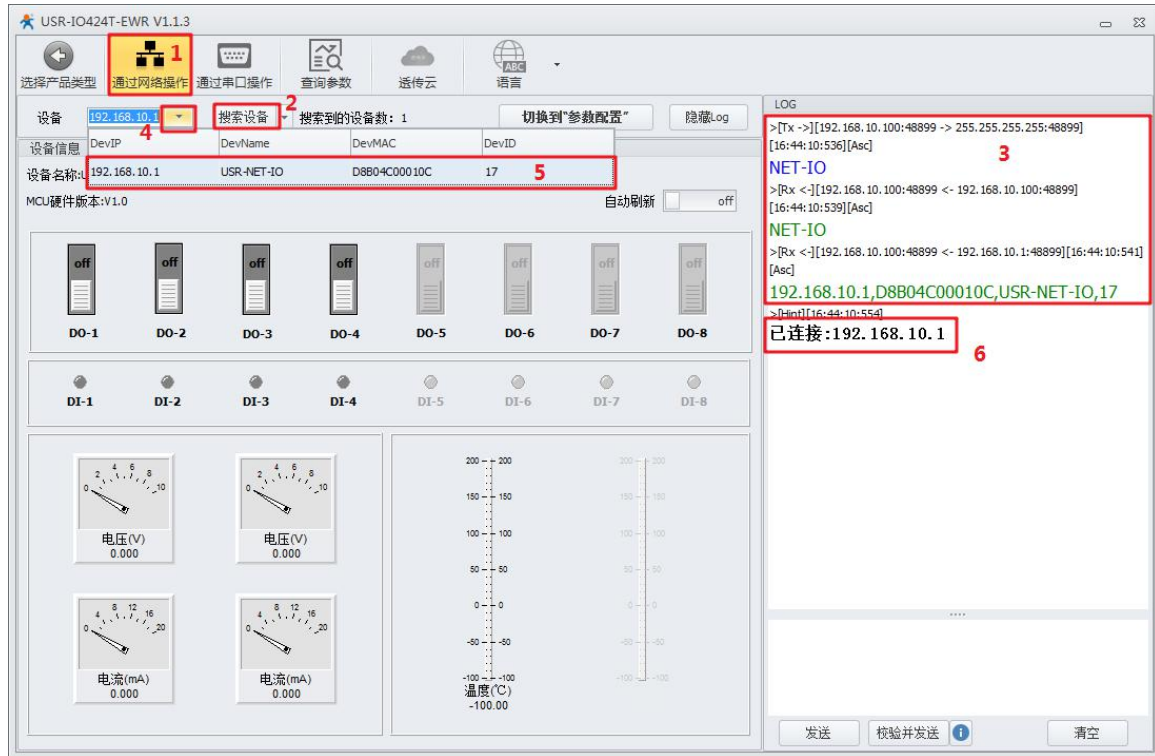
USR-IO424T-EWR V1.1.3

选择产品类型 通过网络操作 1 通过串口操作 查询参数 透传云 语言

设备 192.168.10.1 4 搜索设备 2 搜索到的设备数：1 切换到"参数配置" 隐藏Log

设备信息

| DevIP | DevName | DevMAC | DevID |
|---|---|---|---|
| 192.168.10.1 | USR-NET-IO | D8B04C00010C | 17 |

5

设备名称:l

MCU硬件版本:V1.0

自动刷新 off

off off off off off off off off

DO-1 DO-2 DO-3 DO-4 DO-5 DO-6 DO-7 DO-8

DI-1 DI-2 DI-3 DI-4 DI-5 DI-6 DI-7 DI-8

0 2 4 6 8 10
电压(V)
0.000

0 2 4 6 8 10
电压(V)
0.000

0 4 8 12 16 20
电流(mA)
0.000

0 4 8 12 16 20
电流(mA)
0.000

200 150 100 50 0 -50 -100
温度(℃)
-100.00

200 150 100 50 0 -50 -100

LOG

>[Tx ->][192.168.10.100:48899 -> 255.255.255.255:48899][16:44:10:536][Asc]
3
NET-IO
>[Rx <-][192.168.10.100:48899 <- 192.168.10.100:48899][16:44:10:539][Asc]
NET-IO
>[Rx <-][192.168.10.100:48899 <- 192.168.10.1:48899][16:44:10:541][Asc]
192.168.10.1,D8B04C00010C,USR-NET-IO,17
>[Hint][16:44:10:554]
已连接:192.168.10.1
6

发送 校验并发送 清空